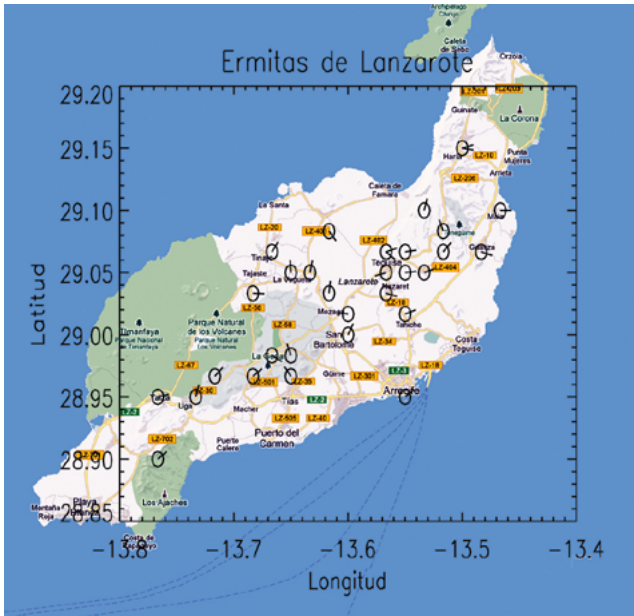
Ermitas de Lanzarote

Latitud

Longitud

29.20
29.15
29.10
29.05
29.00
28.95
28.90
28.85

−13.8
−13.7
−13.6
−13.5
−13.4

Archipiélago Chinijo
Caleta de Sebo
Órzola
Guinate
La Corona
Haría
LZ-10
Punta Mujeres
LZ-206
Arrieta
Caleta de Famara
La Santa
LZ-20
Tinajo
Tajaste
Teguise
Nazaret
LZ-402
LZ-404
Guatiza
Mala
Lanzarote
LZ-56
LZ-58
LZ-10
Tahiche
Timanfaya
Parque Nacional de Timanfaya
Parque Natural de los Volcanes
Mozaga
San Bartolomé
LZ-34
Costa Teguise
LZ-67
LZ-30
LZ-501
LZ-35
Güime
LZ-301
LZ-18
LZ-3
LZ-2
Yaiza
Uga
Mácher
Tías
Arrecife
LZ-505
LZ-40
Puerto del Carmen
Puerto Calero
LZ-702
Los Ajaches
Playa Blanca
Montaña Roja
Costa de Papagayo